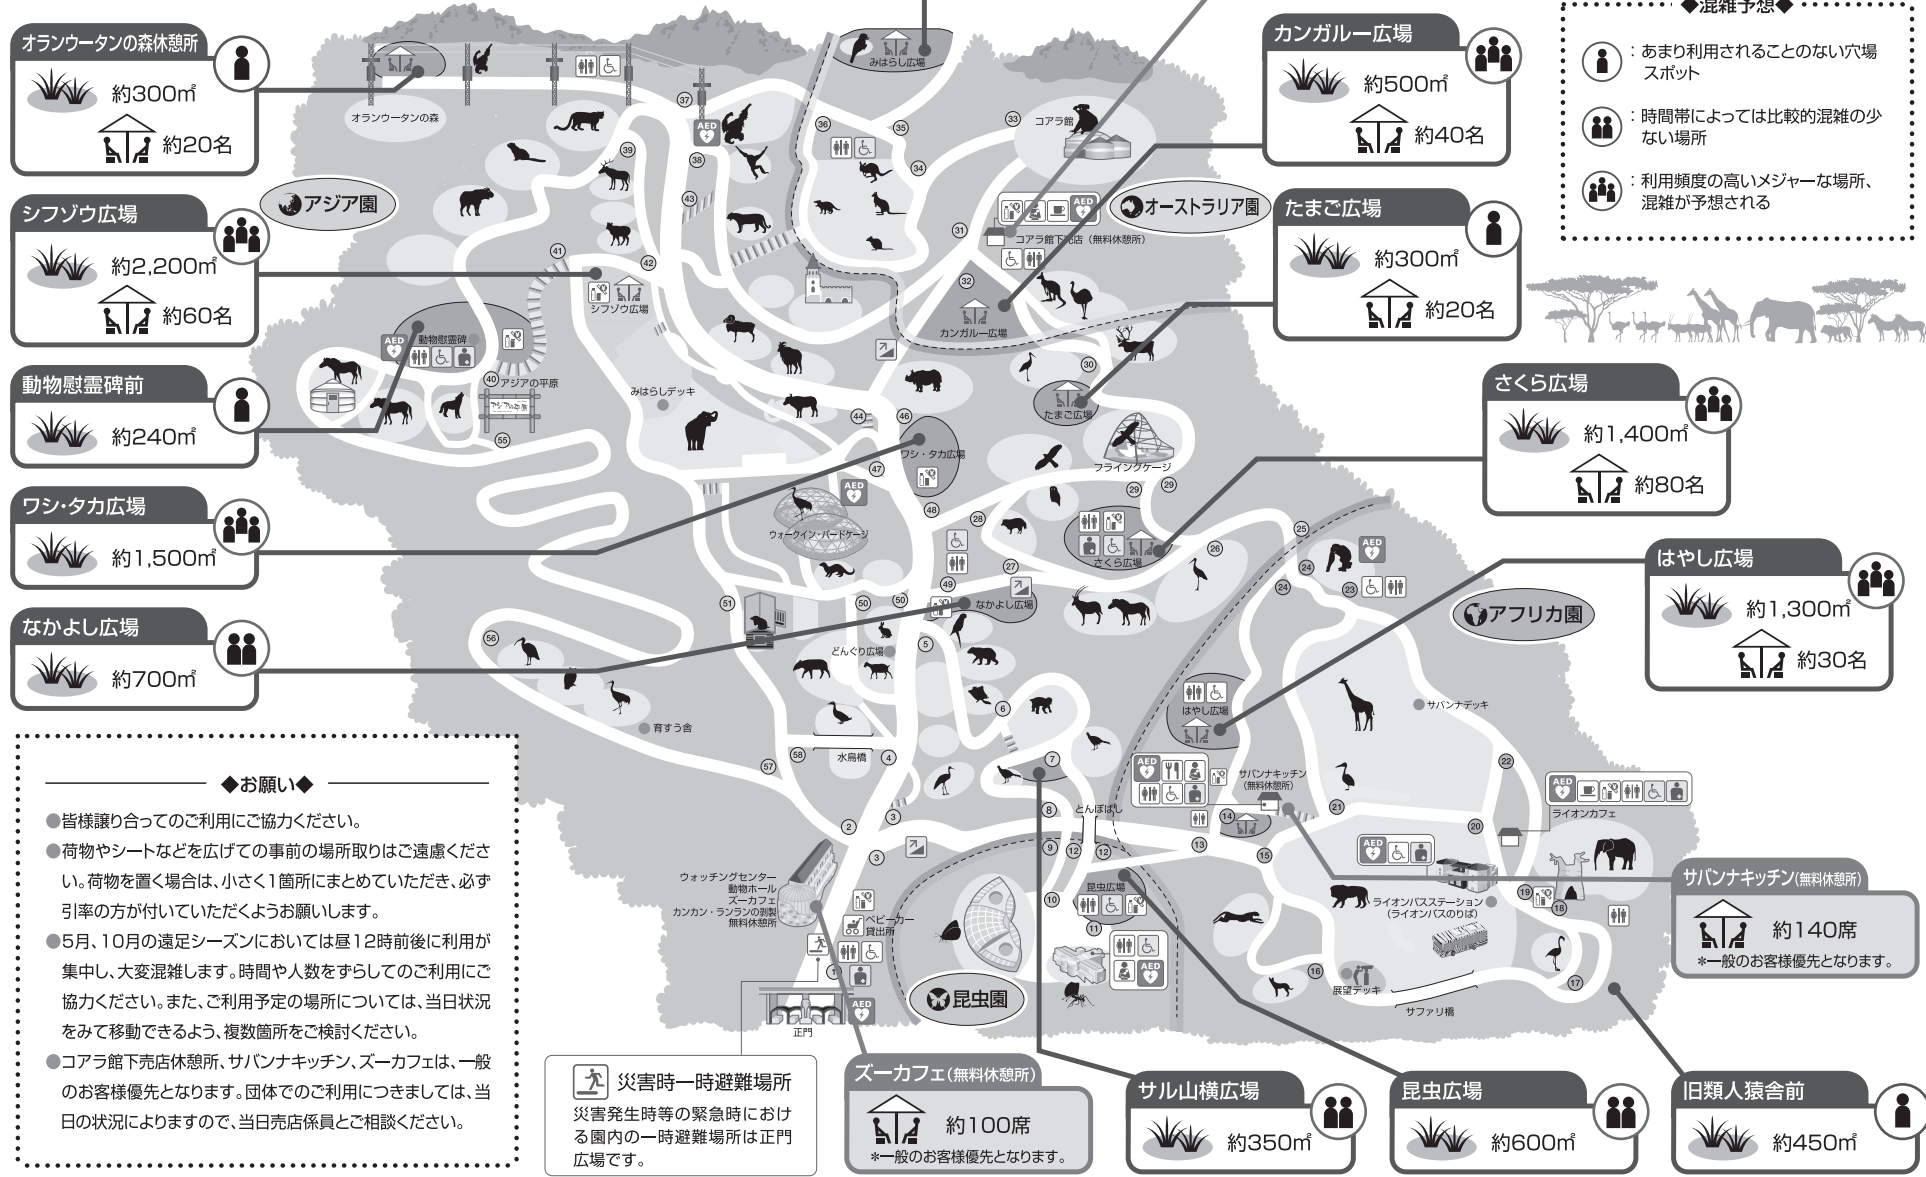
オランウータンの森休憩所
約300㎡
約20名

シフゾウ広場
約2,200㎡
約60名

動物慰霊碑前
約240㎡

ワシ・タカ広場
約1,500㎡

なかよし広場
約700㎡

カンガルー広場
約500㎡
約40名

たまご広場
約300㎡
約20名

◆混雑予想◆
：あまり利用されることのない穴場スポット
：時間帯によっては比較的混雑の少ない場所
：利用頻度の高いメジャーな場所、混雑が予想される

さくら広場
約1,400㎡
約80名

はやし広場
約1,300㎡
約30名

サバンナキッチン(無料休憩所)
約140席
＊一般のお客様優先となります。

旧類人猿舎前
約450㎡

昆虫広場
約600㎡

サル山横広場
約350㎡

ズーカフェ(無料休憩所)
約100席
＊一般のお客様優先となります。

災害時一時避難場所
災害発生時等の緊急時における園内の一時避難場所は正門広場です。

◆お願い◆
●皆様譲り合ってのご利用にご協力ください。
●荷物やシートなどを広げての事前の場所取りはご遠慮ください。荷物を置く場合は、小さく1箇所にまとめていただき、必ず引率の方が付いていただくようお願いします。
●5月、10月の遠足シーズンにおいては昼12時前後に利用が集中し、大変混雑します。時間や人数をずらしてのご利用にご協力ください。また、ご利用予定の場所については、当日状況をみて移動できるよう、複数箇所をご検討ください。
●コアラ館下売店休憩所、サバンナキッチン、ズーカフェは、一般のお客様優先となります。団体でのご利用につきましては、当日の状況によりますので、当日売店係員とご相談ください。

アジア園
オーストラリア園
アフリカ園
昆虫園
オランウータンの森
みはらし広場
コアラ館
コアラ館下売店（無料休憩所）
カンガルー広場
シフゾウ広場
動物慰霊碑
アジアの平原
みはらしデッキ
ワシ・タカ広場
たまご広場
フライングケージ
ウォークイン・バードケージ
さくら広場
なかよし広場
どんぐり広場
育すう舎
水鳥橋
はやし広場
サバンナデッキ
サバンナキッチン（無料休憩所）
とんぼぼし
ライオンカフェ
ウォッチングセンター
動物ホール
ズーカフェ
カンカン・ランランの剥製
無料休憩所
ベビーカー貸出所
正門
昆虫広場
ライオンバスステーション（ライオンバスのりば）
展望デッキ
サファリ橋